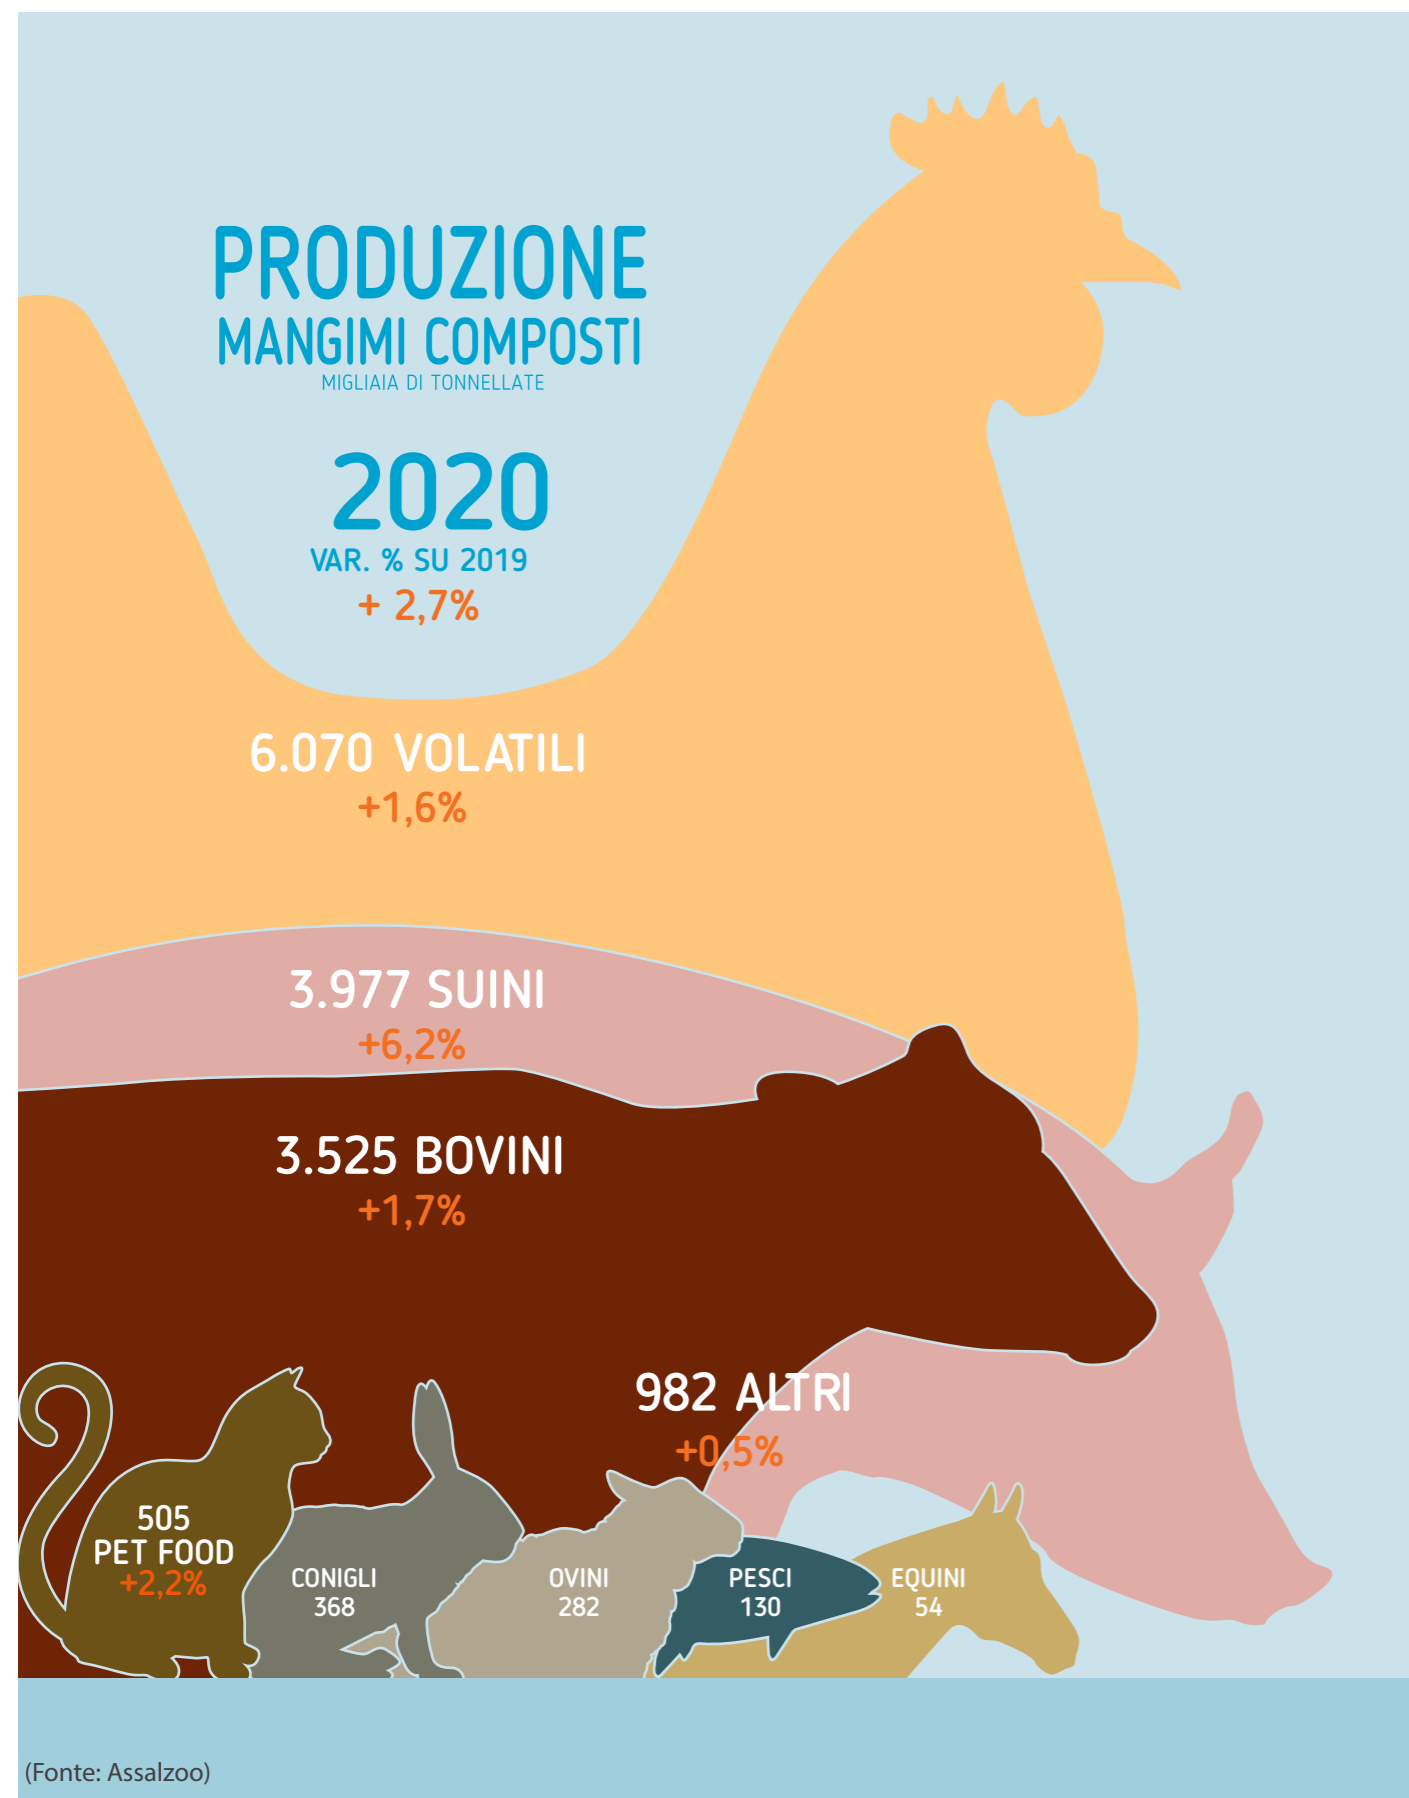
PRODUZIONE
MANGIMI COMPOSTI
MIGLIAIA DI TONNELLATE

2020
VAR. % SU 2019
+ 2,7%

6.070 VOLATILI
+1,6%

3.977 SUINI
+6,2%

3.525 BOVINI
+1,7%

982 ALTRI
+0,5%

505
PET FOOD
+2,2%

CONIGLI
368

OVINI
282

PESCI
130

EQUINI
54

(Fonte: Assalzoo)